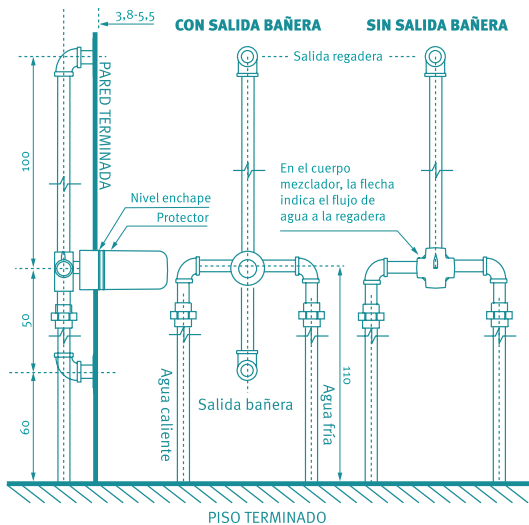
3,8-5,5

CON SALIDA BAÑERA

SIN SALIDA BAÑERA

PARED TERMINADA

Salida regadera

100

En el cuerpo mezclador, la flecha indica el flujo de agua a la regadera

Nivel enchape

Protector

50

110

60

Agua caliente

Salida bañera

Agua fría

PISO TERMINADO